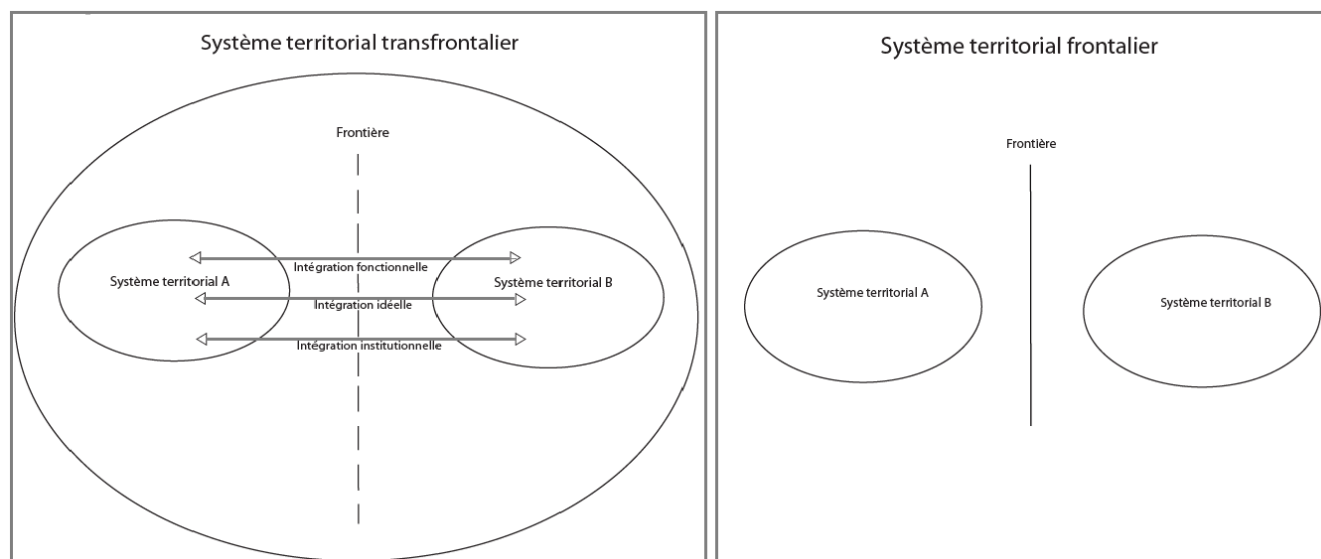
Système territorial transfrontalier

Frontière

Système territorial A

Système territorial B

Intégration fonctionnelle

Intégration idéelle

Intégration institutionnelle

Système territorial frontalier

Frontière

Système territorial A

Système territorial B